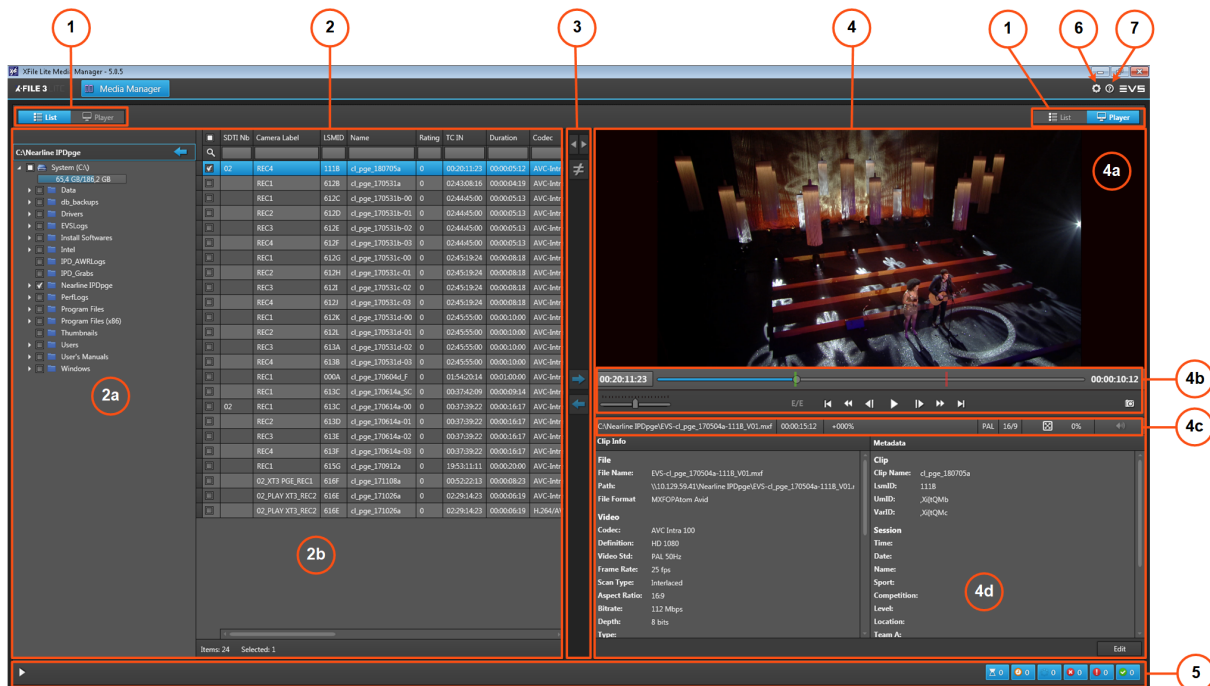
1
2
3
4
1
6
7

XFile Lite Media Manager - 5.8.5
XFILE 3
Media Manager
EVS

List
Player

List
Player

C:\Nearline IPDpge
System (C:\)
65,4 GB/186,2 GB
Data
db_backups
Drivers
EVSLogs
Install Softwares
Intel
IPD_AWRLogs
IPD_Grabs
Nearline IPDpge
PerfLogs
Program Files
Program Files (x86)
Thumbnails
Users
User's Manuals
Windows

2a

| | SDTI Nb | Camera Label | LSMID | Name | Rating | TC IN | Duration | Codec |
|---|---|---|---|---|---|---|---|---|
| ✓ | 02 | REC4 | 111B | cl_pge_180705a | 0 | 00:20:11:23 | 00:00:05:12 | AVC-Intr |
| | | REC1 | 612B | cl_pge_170531a | 0 | 02:43:08:16 | 00:00:04:19 | AVC-Intr |
| | | REC1 | 612C | cl_pge_170531b-00 | 0 | 02:44:45:00 | 00:00:05:13 | AVC-Intr |
| | | REC2 | 612D | cl_pge_170531b-01 | 0 | 02:44:45:00 | 00:00:05:13 | AVC-Intr |
| | | REC3 | 612E | cl_pge_170531b-02 | 0 | 02:44:45:00 | 00:00:05:13 | AVC-Intr |
| | | REC4 | 612F | cl_pge_170531b-03 | 0 | 02:44:45:00 | 00:00:05:13 | AVC-Intr |
| | | REC1 | 612G | cl_pge_170531c-00 | 0 | 02:45:19:24 | 00:00:08:18 | AVC-Intr |
| | | REC2 | 612H | cl_pge_170531c-01 | 0 | 02:45:19:24 | 00:00:08:18 | AVC-Intr |
| | | REC3 | 612I | cl_pge_170531c-02 | 0 | 02:45:19:24 | 00:00:08:18 | AVC-Intr |
| | | REC4 | 612J | cl_pge_170531c-03 | 0 | 02:45:19:24 | 00:00:08:18 | AVC-Intr |
| | | REC1 | 612K | cl_pge_170531d-00 | 0 | 02:45:55:00 | 00:00:10:00 | AVC-Intr |
| | | REC2 | 612L | cl_pge_170531d-01 | 0 | 02:45:55:00 | 00:00:10:00 | AVC-Intr |
| | | REC3 | 613A | cl_pge_170531d-02 | 0 | 02:45:55:00 | 00:00:10:00 | AVC-Intr |
| | | REC4 | 613B | cl_pge_170531d-03 | 0 | 02:45:55:00 | 00:00:10:00 | AVC-Intr |
| | | REC1 | 000A | cl_pge_170604d_F | 0 | 01:54:20:14 | 00:01:00:00 | AVC-Intr |
| | | REC1 | 613C | cl_pge_170614a_SC | 0 | 00:37:42:09 | 00:00:09:14 | AVC-Intr |
| | 02 | REC1 | 613C | cl_pge_170614a-00 | 0 | 00:37:39:22 | 00:00:16:17 | AVC-Intr |
| | | REC2 | 613D | cl_pge_170614a-01 | 0 | 00:37:39:22 | 00:00:16:17 | AVC-Intr |
| | | REC3 | 613E | cl_pge_170614a-02 | 0 | 00:37:39:22 | 00:00:16:17 | AVC-Intr |
| | | REC4 | 613F | cl_pge_170614a-03 | 0 | 00:37:39:22 | 00:00:16:17 | AVC-Intr |
| | | REC1 | 615G | cl_pge_170912a | 0 | 19:53:11:11 | 00:00:20:00 | AVC-Intr |
| | | 02_XT3 PGE_REC1 | 616F | cl_pge_171108a | 0 | 00:52:22:13 | 00:00:08:23 | AVC-Intr |
| | | 02_PLAY XT3_REC2 | 616E | cl_pge_171026a | 0 | 02:29:14:23 | 00:00:06:19 | AVC-Intr |
| | | 02_PLAY XT3_REC2 | 616E | cl_pge_171026a | 0 | 02:29:14:23 | 00:00:06:19 | H.264/AV |

2b

Items: 24 Selected: 1

4a

00:20:11:23
00:00:10:12
E/E

4b

C:\Nearline IPDpge\EVS-cl_pge_170504a-1118_V01.mxf 00:00:15:12 +000% PAL 16/9 0%

4c

Clip Info
File
File Name: EVS-cl_pge_170504a-111B_V01.mxf
Path: \\10.129.59.41\Nearline IPDpge\EVS-cl_pge_170504a-111B_V01.r
File Format MXFOPAtom Avid
Video
Codec: AVC Intra 100
Definition: HD 1080
Video Std: PAL 50Hz
Frame Rate: 25 fps
Scan Type: Interlaced
Aspect Ratio: 16:9
Bitrate: 112 Mbps
Depth: 8 bits
Type:

Metadata
Clip
Clip Name: cl_pge_180705a
LsmID: 111B
UmID: ,XijtQMb
VarID: ,XijtQMc
Session
Time:
Date:
Name:
Sport:
Competition:
Level:
Location:
Team A:

4d

Edit

5
0 0 0 0 0 0